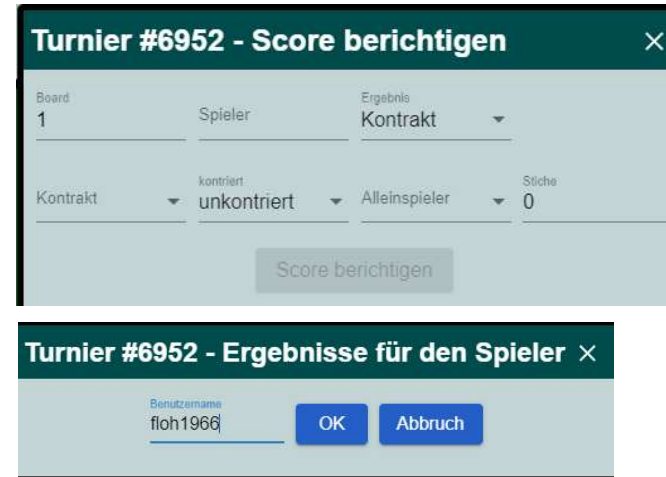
Turnier #6952 - Score berichtigen ×

Board
1

Spieler

Ergebnis
Kontrakt

Kontrakt

kontriert
unkontriert

Alleinspieler

Stiche
0

Score berichtigen

Turnier #6952 - Ergebnisse für den Spieler ×

Benutzername
floh1966

OK

Abbruch